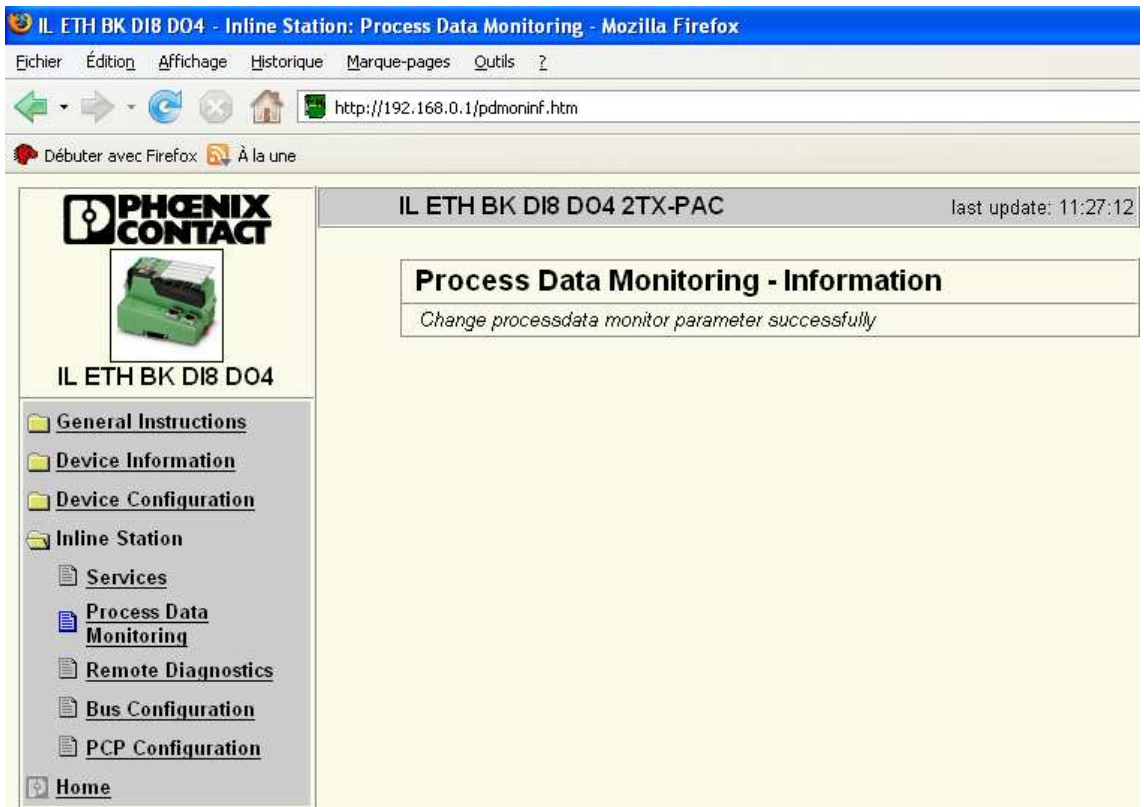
IL ETH BK DI8 DO4 - Inline Station: Process Data Monitoring - Mozilla Firefox

Fichier Édition Affichage Historique Marque-pages Outils ?

http://192.168.0.1/pdmoninf.htm

Débuter avec Firefox À la une

PHŒNIX CONTACT

IL ETH BK DI8 DO4

General Instructions
Device Information
Device Configuration
Inline Station
Services
Process Data Monitoring
Remote Diagnostics
Bus Configuration
PCP Configuration
Home

IL ETH BK DI8 DO4 2TX-PAC

last update: 11:27:12

Process Data Monitoring - Information

Change processdata monitor parameter successfully